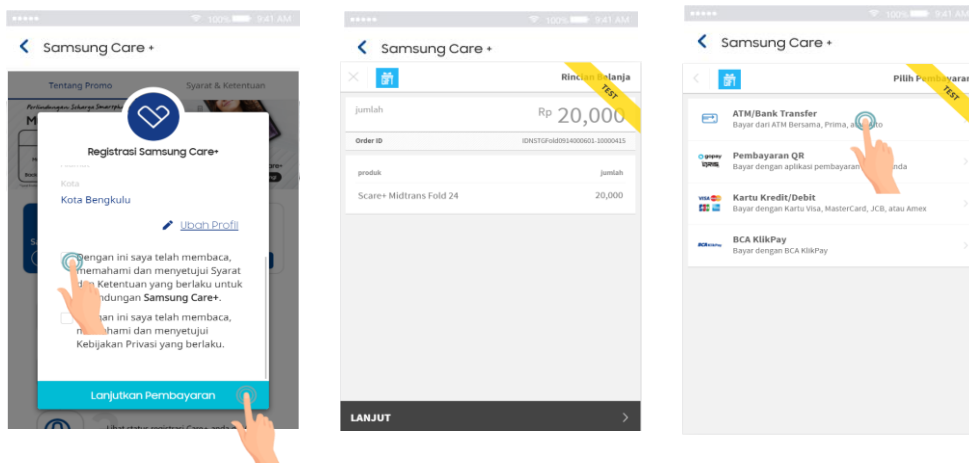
●●●●● 100% 9:41 AM

Samsung Care +

Tentang Promo

Syarat & Ketentuan

Registrasi Samsung Care+

Kota

Kota Bengkulu

Ubah Profil

Dengan ini saya telah membaca, memahami dan menyetujui Syarat dan Ketentuan yang berlaku untuk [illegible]dungan Samsung Care+.

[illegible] ini saya telah membaca, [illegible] memahami dan menyetujui Kebijakan Privasi yang berlaku.

Lanjutkan Pembayaran

Lihat status registrasi Care+ anda

●●●●● 100% 9:41 AM

Samsung Care +

Rincian Belanja

TEST

jumlah

Rp 20,000

Order ID

IDNSTGFold0914000601-10000415

produk

jumlah

Scare+ Midtrans Fold 24

20,000

LANJUT

●●●●● 100% 9:41 AM

Samsung Care +

Pilih Pembayaran

TEST

ATM/Bank Transfer

Bayar dari ATM Bersama, Prima, a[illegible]

Pembayaran QR

Bayar dengan aplikasi pembayaran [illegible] nda

Kartu Kredit/Debit

Bayar dengan Kartu Visa, MasterCard, JCB, atau Amex

BCA KlikPay

Bayar dengan BCA KlikPay